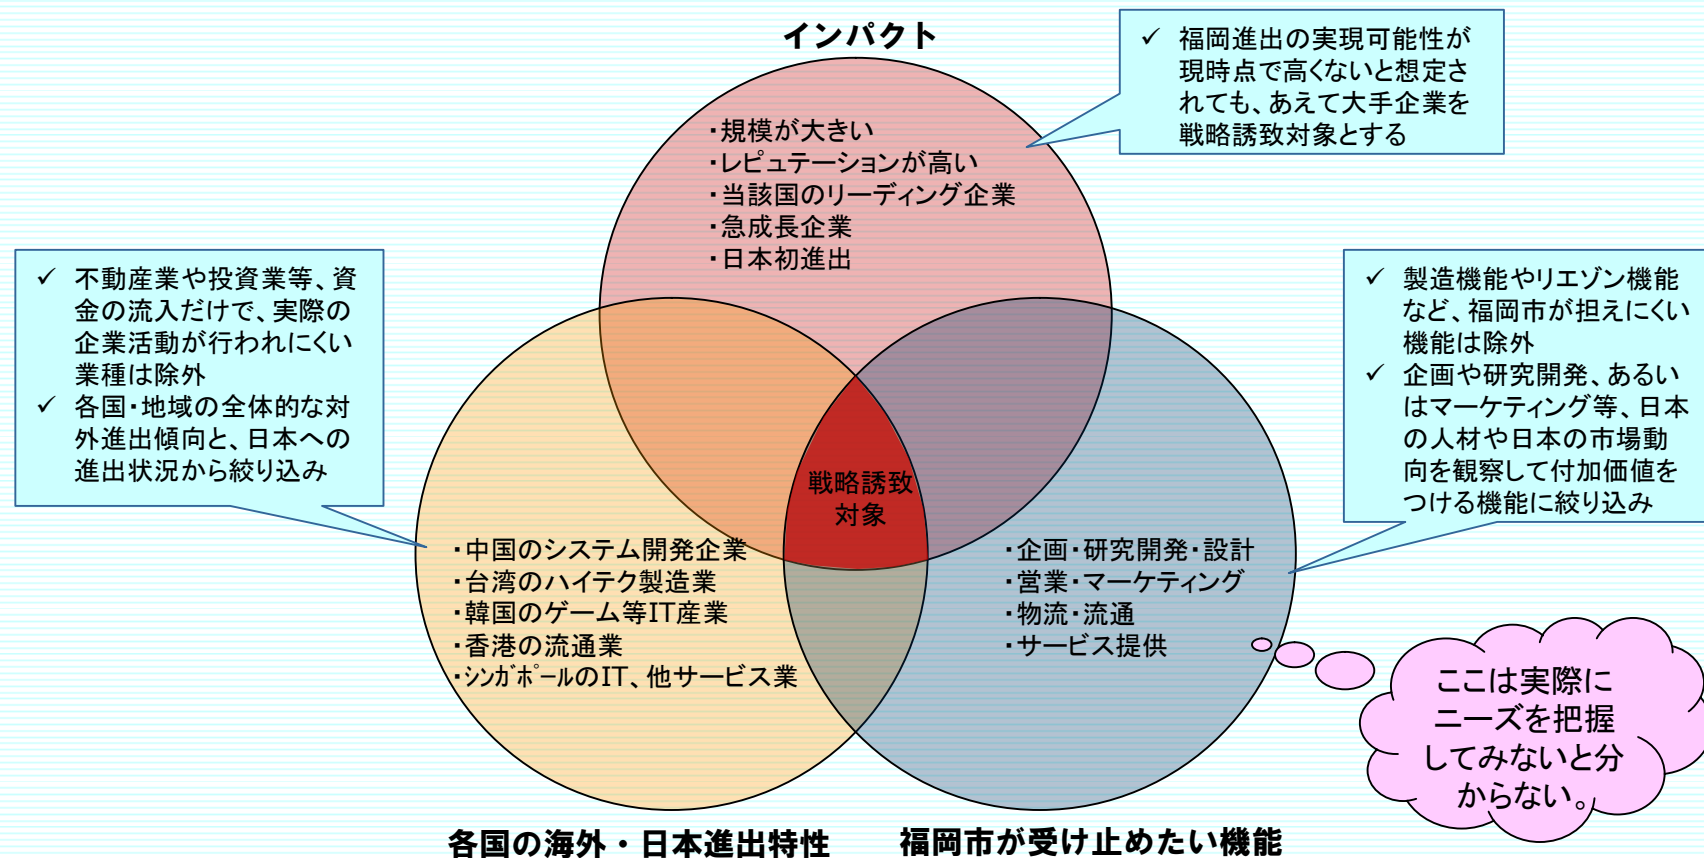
インパクト

✓ 福岡進出の実現可能性が現時点で高くないと想定されても、あえて大手企業を戦略誘致対象とする

・規模が大きい
・レピュテーションが高い
・当該国のリーディング企業
・急成長企業
・日本初進出

✓ 不動産業や投資業等、資金の流入だけで、実際の企業活動が行われにくい業種は除外
✓ 各国・地域の全体的な対外進出傾向と、日本への進出状況から絞り込み

✓ 製造機能やリエゾン機能など、福岡市が担えにくい機能は除外
✓ 企画や研究開発、あるいはマーケティング等、日本の人材や日本の市場動向を観察して付加価値をつける機能に絞り込み

戦略誘致対象

・中国のシステム開発企業
・台湾のハイテク製造業
・韓国のゲーム等IT産業
・香港の流通業
・シンガポールのIT、他サービス業

・企画・研究開発・設計
・営業・マーケティング
・物流・流通
・サービス提供

ここは実際にニーズを把握してみないと分からない。

各国の海外・日本進出特性

福岡市が受け止めたい機能